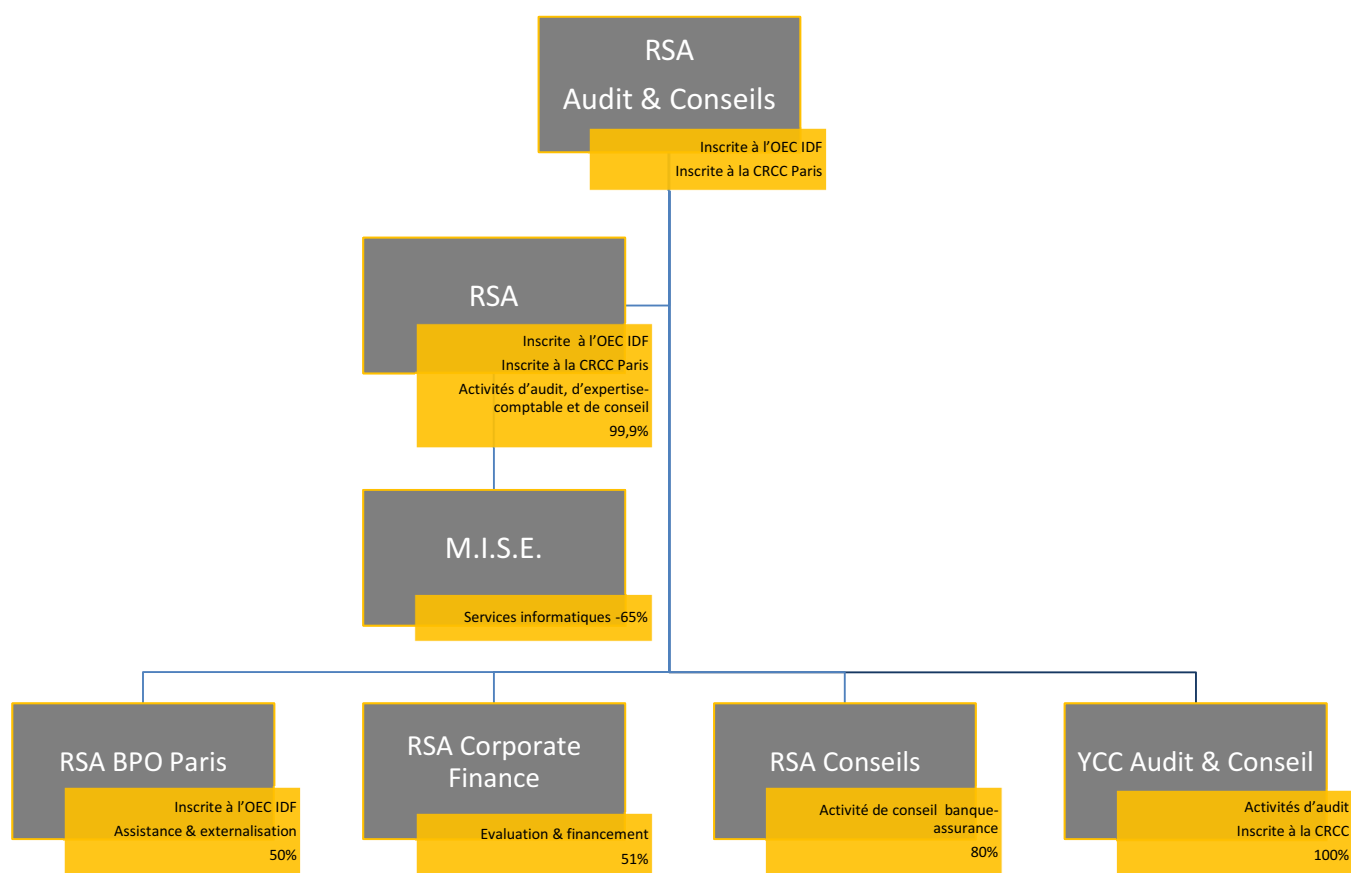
RSA
Audit & Conseils

Inscrite à l'OEC IDF
Inscrite à la CRCC Paris

RSA

Inscrite à l'OEC IDF
Inscrite à la CRCC Paris
Activités d'audit, d'expertise-comptable et de conseil
99,9%

M.I.S.E.

Services informatiques -65%

RSA BPO Paris

Inscrite à l'OEC IDF
Assistance & externalisation
50%

RSA Corporate Finance

Evaluation & financement
51%

RSA Conseils

Activité de conseil banque-assurance
80%

YCC Audit & Conseil

Activités d'audit
Inscrite à la CRCC
100%